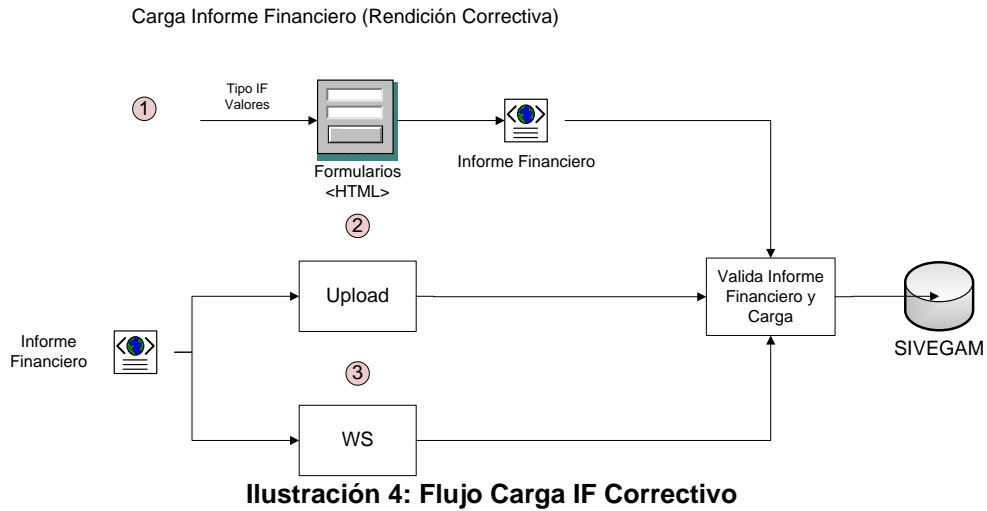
Carga Informe Financiero (Rendición Correctiva)

1

Tipo IF
Valores

Formularios
<HTML>

Informe Financiero

2

Upload

Valida Informe Financiero y Carga

SIVEGAM

Informe Financiero

3

WS

Ilustración 4: Flujo Carga IF Correctivo